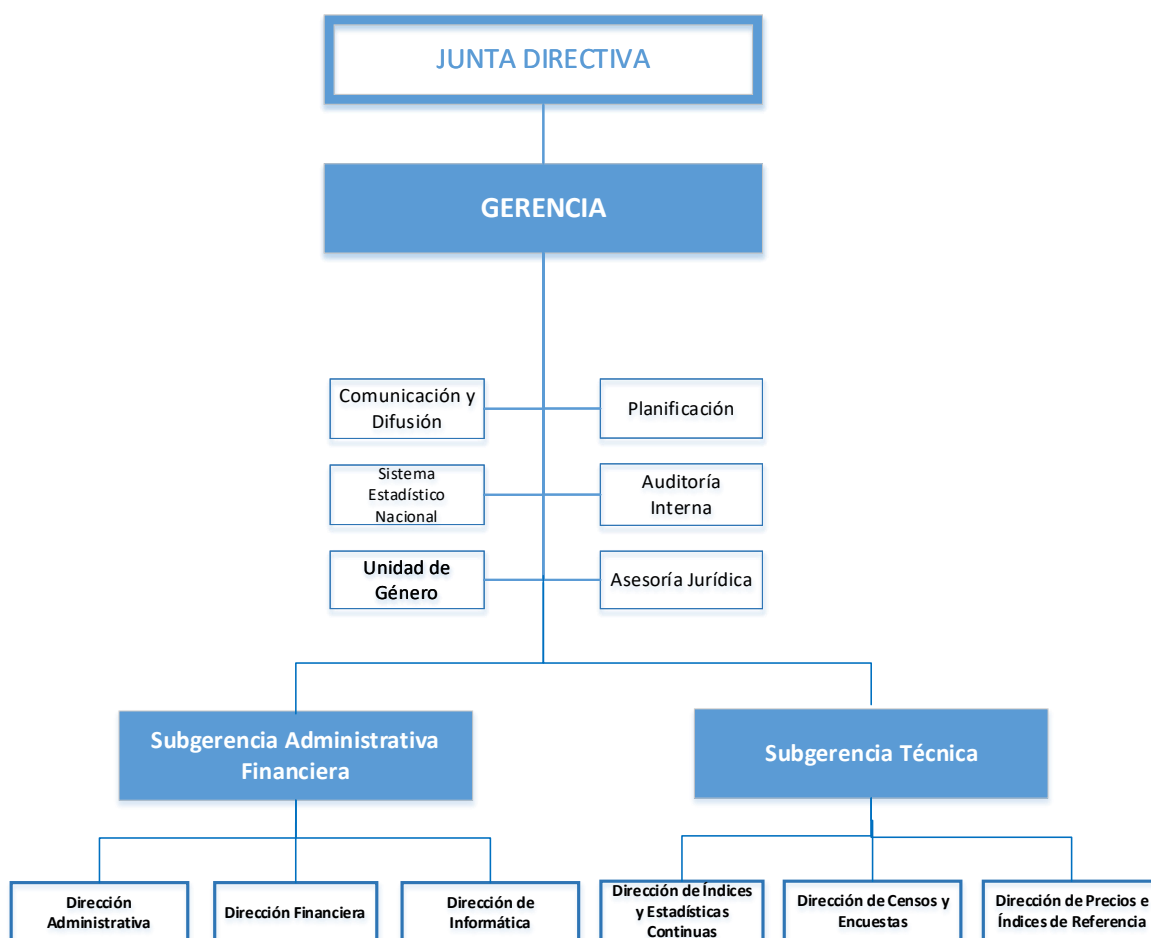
JUNTA DIRECTIVA

GERENCIA

Comunicación y Difusión

Planificación

Sistema Estadístico Nacional

Auditoría Interna

Unidad de Género

Asesoría Jurídica

Subgerencia Administrativa Financiera

Subgerencia Técnica

Dirección Administrativa

Dirección Financiera

Dirección de Informática

Dirección de Índices y Estadísticas Continuas

Dirección de Censos y Encuestas

Dirección de Precios e Índices de Referencia